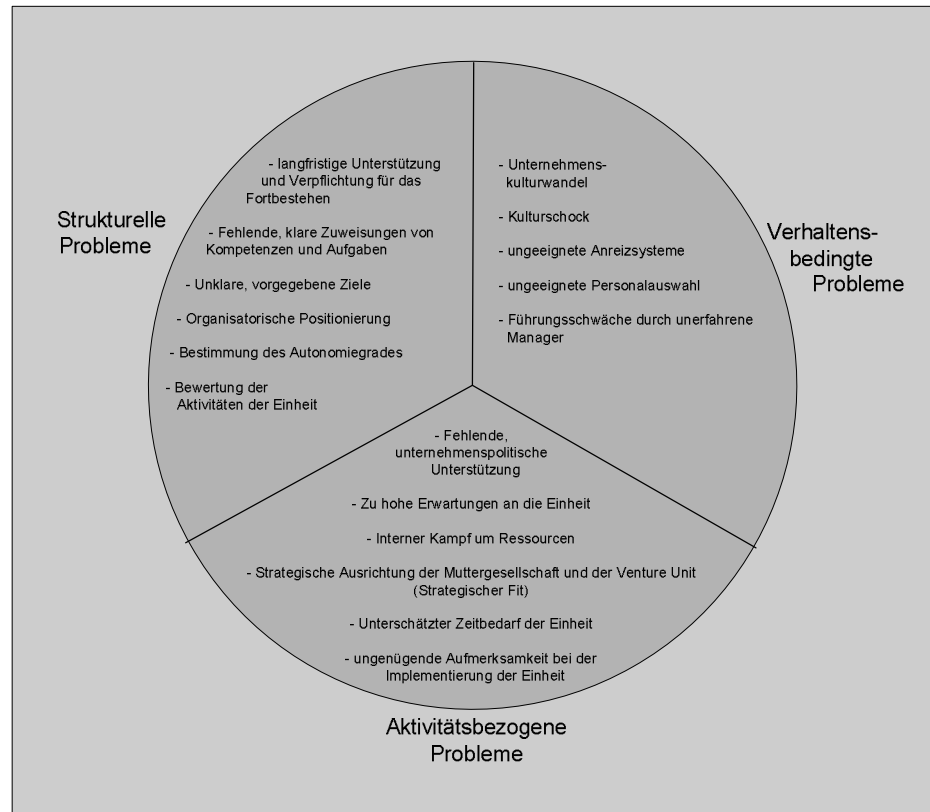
Strukturelle Probleme

- langfristige Unterstützung und Verpflichtung für das Fortbestehen

- Fehlende, klare Zuweisungen von Kompetenzen und Aufgaben

- Unklare, vorgegebene Ziele

- Organisatorische Positionierung

- Bestimmung des Autonomiegrades

- Bewertung der Aktivitäten der Einheit

- Unternehmenskulturwandel

- Kulturschock

- ungeeignete Anreizsysteme

- ungeeignete Personalauswahl

- Führungsschwäche durch unerfahrene Manager

Verhaltensbedingte Probleme

- Fehlende, unternehmenspolitische Unterstützung

- Zu hohe Erwartungen an die Einheit

- Interner Kampf um Ressourcen

- Strategische Ausrichtung der Muttergesellschaft und der Venture Unit (Strategischer Fit)

- Unterschätzter Zeitbedarf der Einheit

- ungenügende Aufmerksamkeit bei der Implementierung der Einheit

Aktivitätsbezogene Probleme